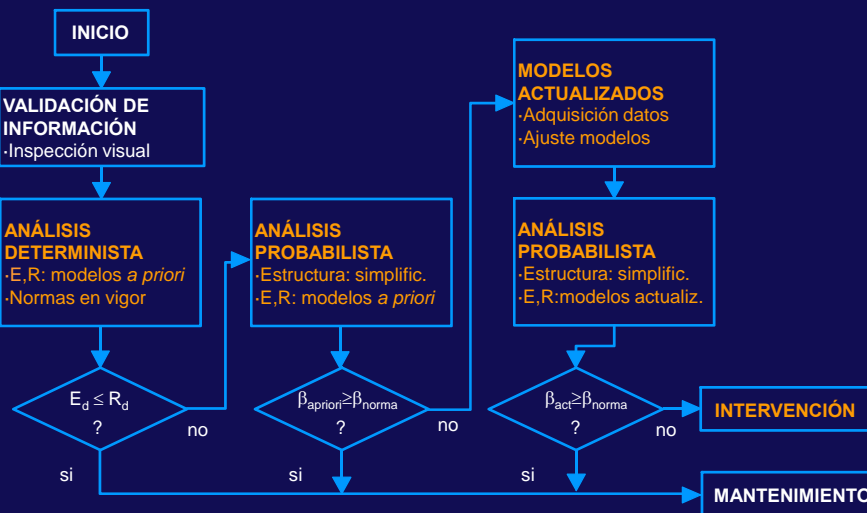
INICIO

VALIDACIÓN DE INFORMACIÓN
·Inspección visual

ANÁLISIS DETERMINISTA
·E,R: modelos *a priori*
·Normas en vigor

$E_d \leq R_d$
?

no

si

ANÁLISIS PROBABILISTA
·Estructura: simplific.
·E,R: modelos *a priori*

$\beta_{apriori} \geq \beta_{norma}$
?

no

si

MODELOS ACTUALIZADOS
·Adquisición datos
·Ajuste modelos

ANÁLISIS PROBABILISTA
·Estructura: simplific.
·E,R:modelos actualiz.

$\beta_{act} \geq \beta_{norma}$
?

no

si

INTERVENCIÓN

MANTENIMIENTO